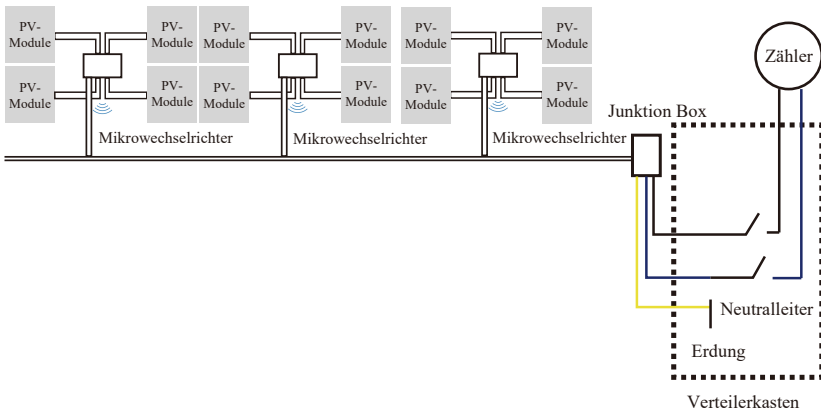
PV-Module
PV-Module
PV-Module
PV-Module
PV-Module
PV-Module
PV-Module
PV-Module
PV-Module
PV-Module
PV-Module
PV-Module
Zähler
Mikrowechselrichter
Mikrowechselrichter
Mikrowechselrichter
Junktion Box
Neutralleiter
Erdung
Verteilerkasten